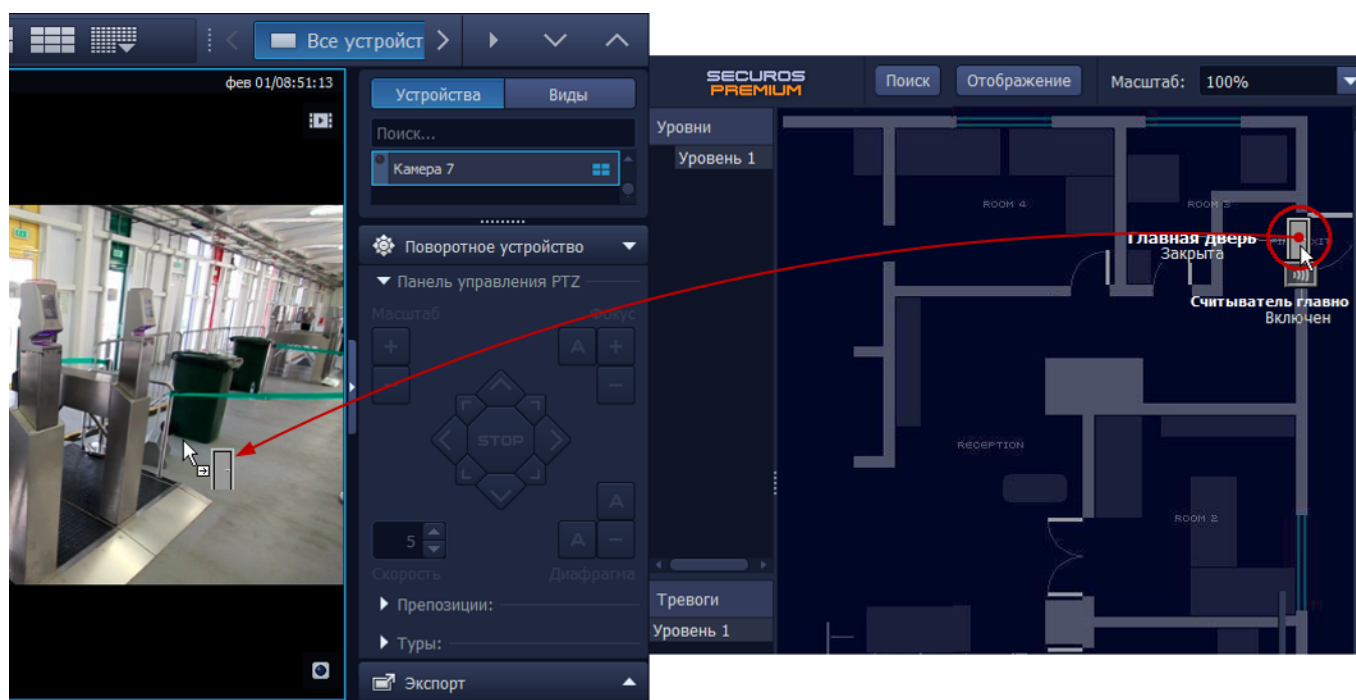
Все устройст

фев 01/08:51:13

Устройства
Виды
Поиск...
Камера 7

Поворотное устройство
Панель управления PTZ
Масштаб
Фокус
STOP
5
Скорость
Диафрагма
Препозиции:
Туры:
Экспорт

SECUROS PREMIUM
Поиск
Отображение
Масштаб: 100%

Уровни
Уровень 1
Тревоги
Уровень 1

ROOM 4
ROOM 3
Главная дверь
Закрыта
Считыватель главно
Включен
RECEPTION
ROOM 2